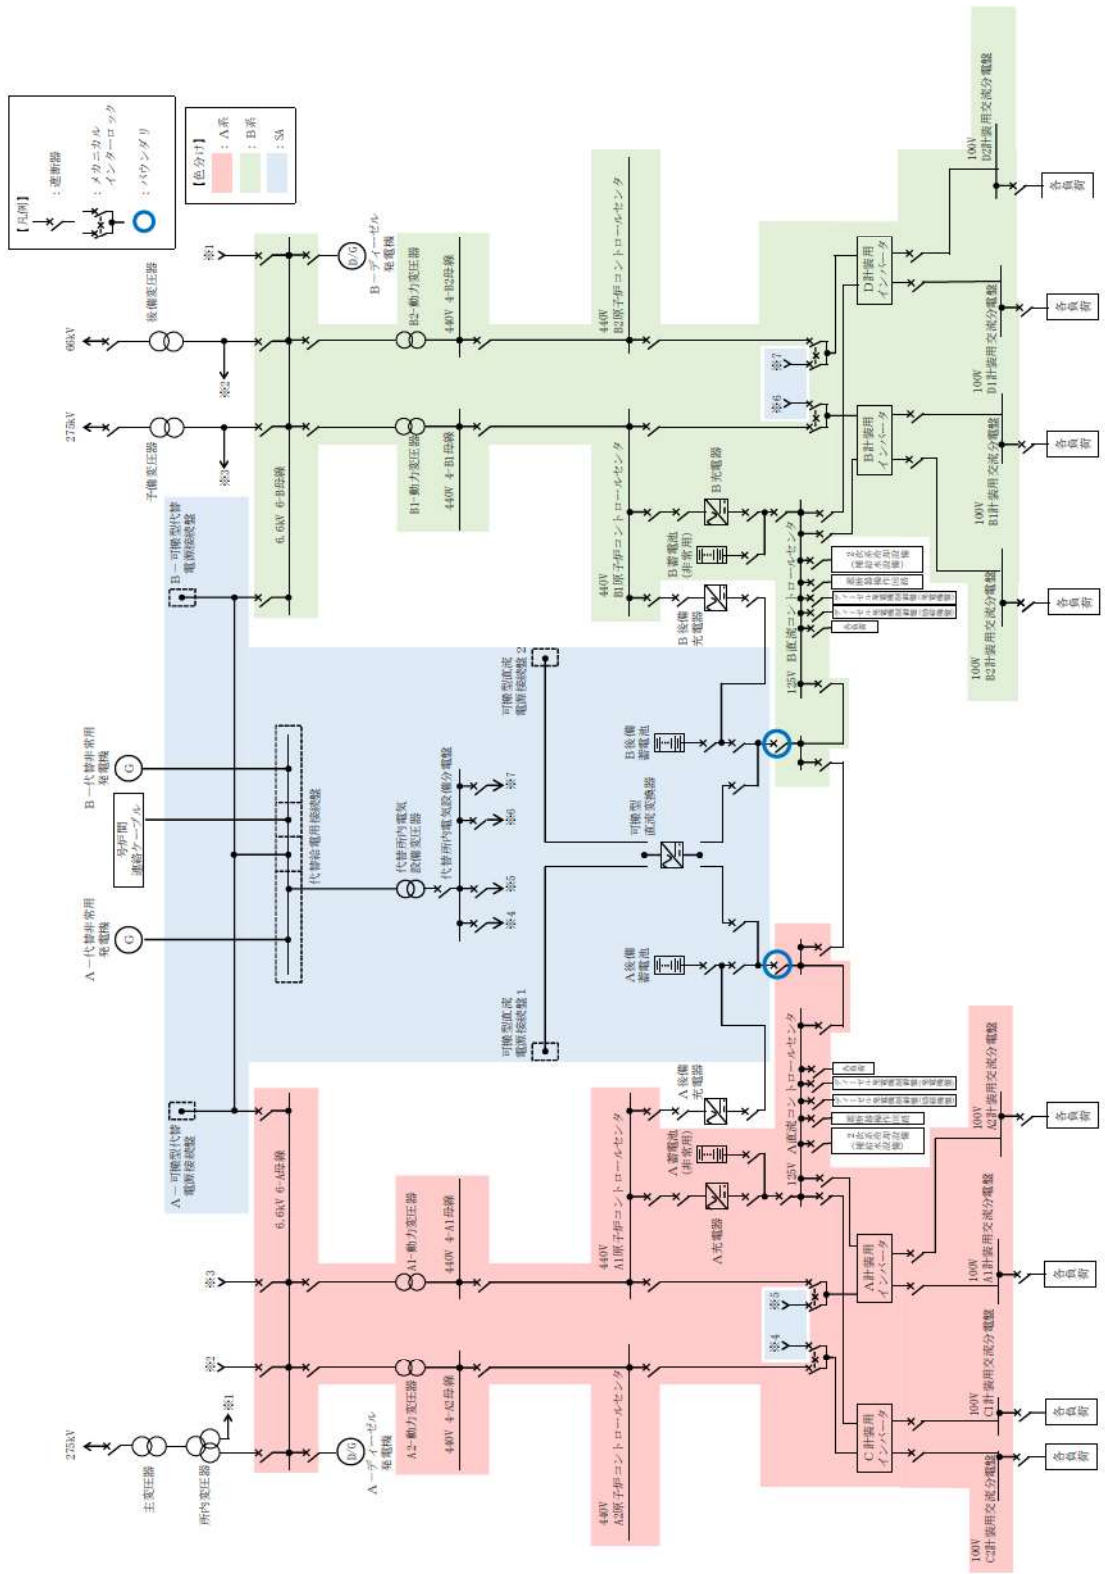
【凡例】
：遮断器
：メカニカルインターロック
：バウンダリ

【色分け】
：A系
：B系
：SA

66kV
275kV
予備変圧器
後備変圧器
※1
※2
※3
B－ディーゼル発電機
B2-動力変圧器
B1-動力変圧器
6.6kV 6-B母線
440V 4-B2母線
440V 4-B1母線
440V B2原子炉コントロールセンタ
440V B1原子炉コントロールセンタ
B－可搬型代替電源接続盤
B充電器
B蓄電池(非常用)
B後備充電器
B直流コントロールセンタ
125V
D計装用インバータ
B計装用インバータ
※6
※7
100V D2計装用交流分電盤
100V D1計装用交流分電盤
100V B1計装用交流分電盤
100V B2計装用交流分電盤
各負荷
各負荷
各負荷
各負荷
可搬型直流電源接続盤2
B後備蓄電池
可搬型直流変換器
B－代替非常用発電機
号炉間連絡ケーブル
A－代替非常用発電機
代替給電用接続盤
代替所内電気設備変圧器
代替所内電気設備分電盤
※4
※5
※6
※7
A後備蓄電池
可搬型直流電源接続盤1
A－可搬型代替電源接続盤
A後備充電器
A蓄電池(非常用)
A充電器
A直流コントロールセンタ
125V
6.6kV 6-A母線
A1-動力変圧器
440V 4-A1母線
440V A1原子炉コントロールセンタ
A計装用インバータ
※4
※5
100V A2計装用交流分電盤
100V A1計装用交流分電盤
100V C1計装用交流分電盤
C計装用インバータ
各負荷
各負荷
各負荷
各負荷
275kV
主変圧器
所内変圧器
※1
※2
※3
A－ディーゼル発電機
A2-動力変圧器
440V 4-A2母線
440V A2原子炉コントロールセンタ
100V C2計装用交流分電盤